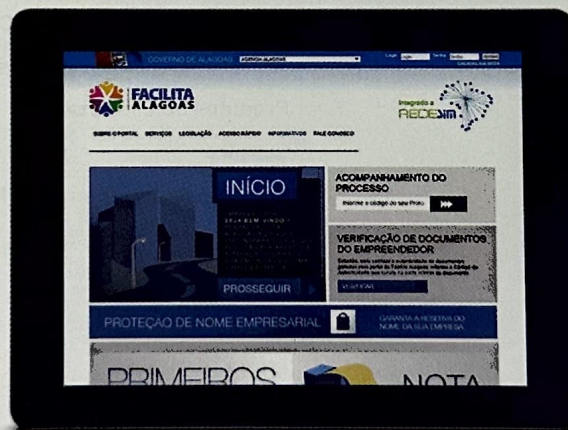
GOVERNO DE ALAGOAS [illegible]

FACILITA ALAGOAS

Integrado a REDESIM

SOBRE O PORTAL SERVIÇOS LEGISLAÇÃO ACESSO RÁPIDO INFORMATIVOS FALE CONOSCO

INÍCIO

SEJA BEM VINDO! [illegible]

PROSSEGUIR

ACOMPANHAMENTO DO PROCESSO

Informe o código do seu Proto

VERIFICAÇÃO DE DOCUMENTOS DO EMPREENDEDOR

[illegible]

VERIFICAR

PROTEÇÃO DE NOME EMPRESARIAL

GARANTA A RESERVA DO NOME DA SUA EMPRESA

PRIMEIROS

NOTA